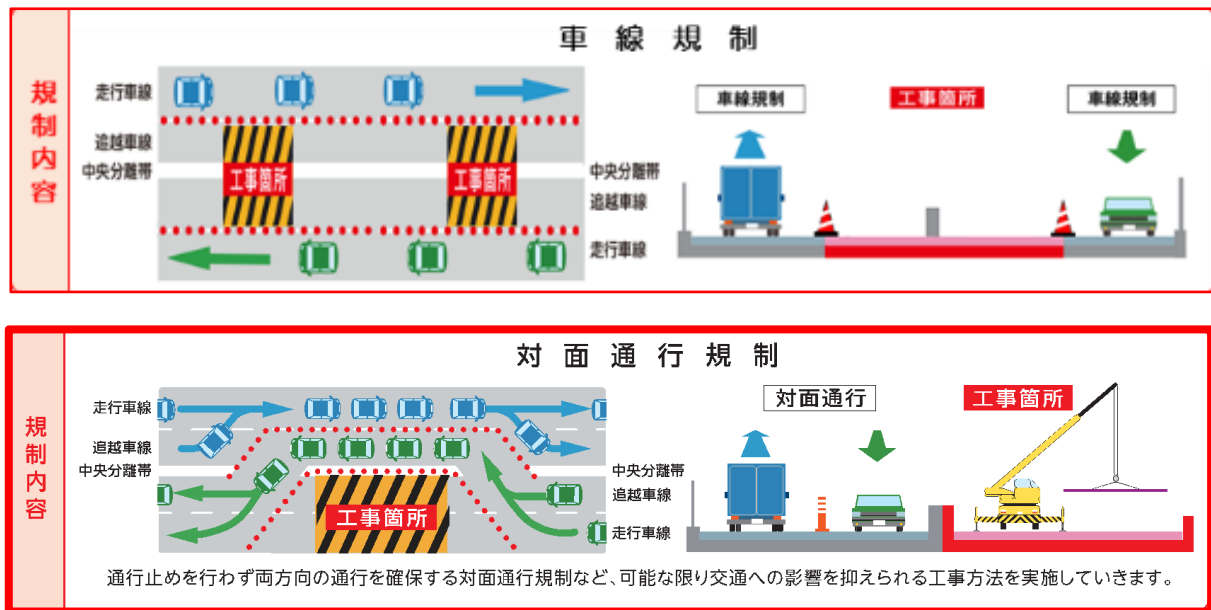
規制内容

車線規制

走行車線
追越車線
中央分離帯
工事箇所
工事箇所
中央分離帯
追越車線
走行車線

車線規制
工事箇所
車線規制

規制内容

対面通行規制

走行車線
追越車線
中央分離帯
工事箇所
中央分離帯
追越車線
走行車線

対面通行
工事箇所

通行止めを行わず両方向の通行を確保する対面通行規制など、可能な限り交通への影響を抑えられる工事方法を実施していきます。